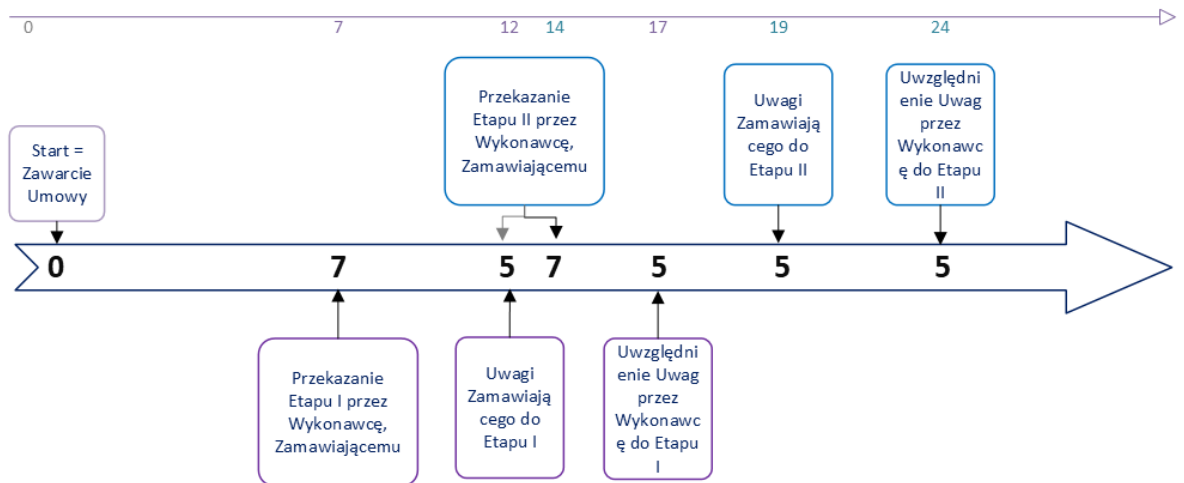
0 7 12 14 17 19 24

Start = Zawarcie Umowy

Przekazanie Etapu II przez Wykonawcę, Zamawiającemu

Uwagi Zamawiają cego do Etapu II

Uwzględni enie Uwag przez Wykonawc ę do Etapu II

0 7 5 7 5 5 5

Przekazanie Etapu I przez Wykonawcę, Zamawiającemu

Uwagi Zamawiają cego do Etapu I

Uwzględni enie Uwag przez Wykonawc ę do Etapu I